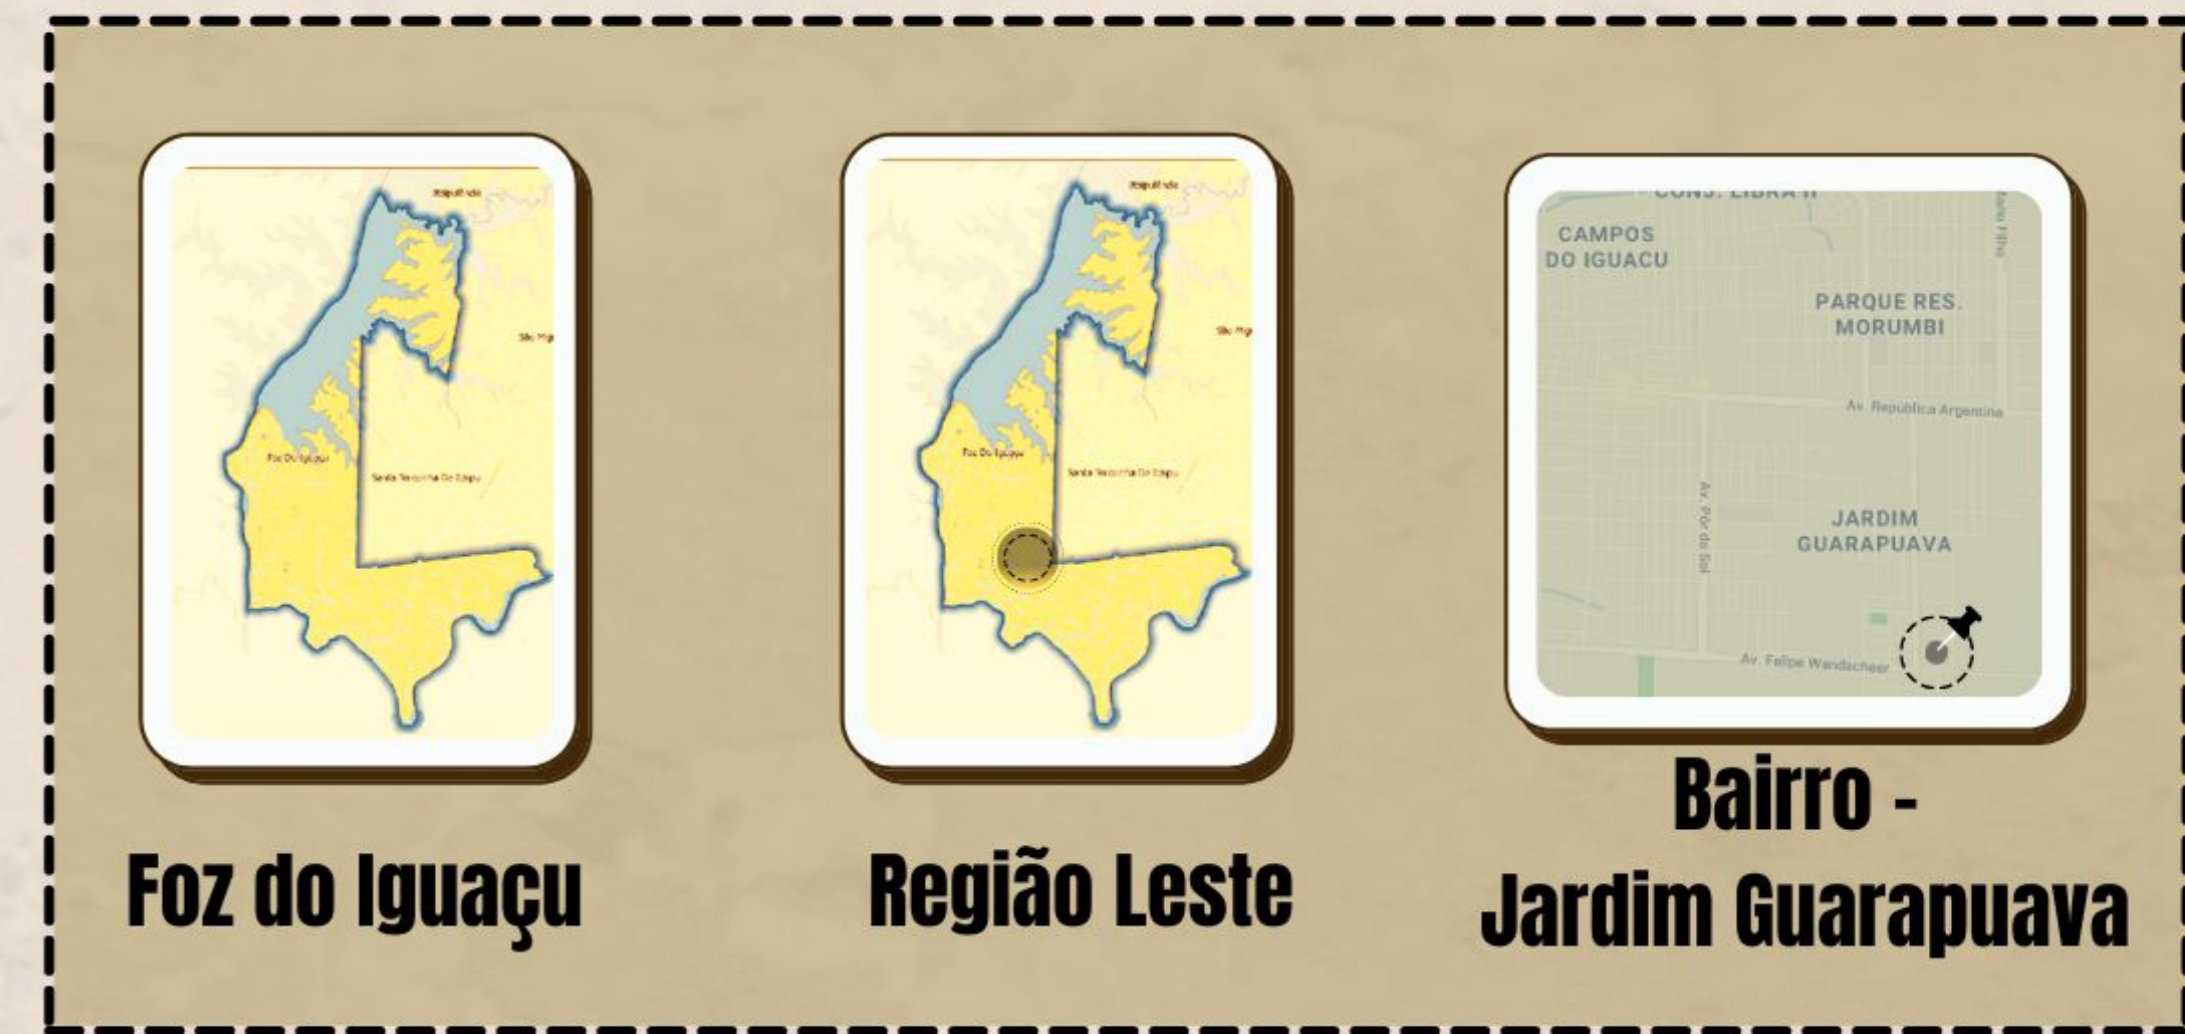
Itaipulândia

São Miguel

Foz Do Iguaçu

Santa Terezinha De Itaipu

Foz do Iguaçu

Itaipulândia

São Miguel

Foz Do Iguaçu

Santa Terezinha De Itaipu

Região Leste

CONJ. LIBRA II

CAMPOS DO IGUACU

PARQUE RES. MORUMBI

Av. República Argentina

Av. Pôr do Sol

JARDIM GUARAPUAVA

Av. Felipe Wandscheer

Bairro - Jardim Guarapuava